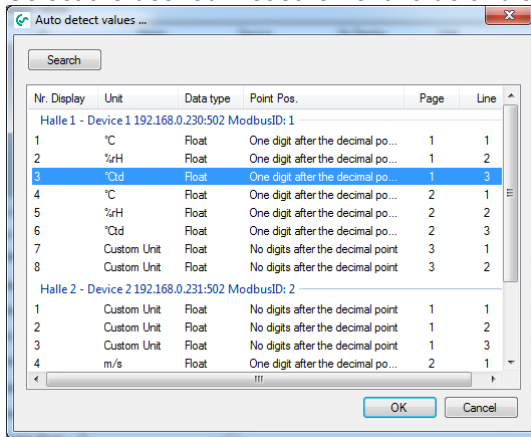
Auto detect values ...

Search

| Nr. Display | Unit | Data type | Point Pos. | Page | Line |
|---|---|---|---|---|---|
| Halle 1 - Device 1 192.168.0.230:502 ModbusID: 1 | | | | | |
| 1 | °C | Float | One digit after the decimal po... | 1 | 1 |
| 2 | %rH | Float | One digit after the decimal po... | 1 | 2 |
| 3 | °Ctd | Float | One digit after the decimal po... | 1 | 3 |
| 4 | °C | Float | One digit after the decimal po... | 2 | 1 |
| 5 | %rH | Float | One digit after the decimal po... | 2 | 2 |
| 6 | °Ctd | Float | One digit after the decimal po... | 2 | 3 |
| 7 | Custom Unit | Float | No digits after the decimal point | 3 | 1 |
| 8 | Custom Unit | Float | No digits after the decimal point | 3 | 2 |
| Halle 2 - Device 2 192.168.0.231:502 ModbusID: 2 | | | | | |
| 1 | Custom Unit | Float | No digits after the decimal point | 1 | 1 |
| 2 | Custom Unit | Float | No digits after the decimal point | 1 | 2 |
| 3 | Custom Unit | Float | No digits after the decimal point | 1 | 3 |
| 4 | m/s | Float | One digit after the decimal po... | 2 | 1 |

OK Cancel